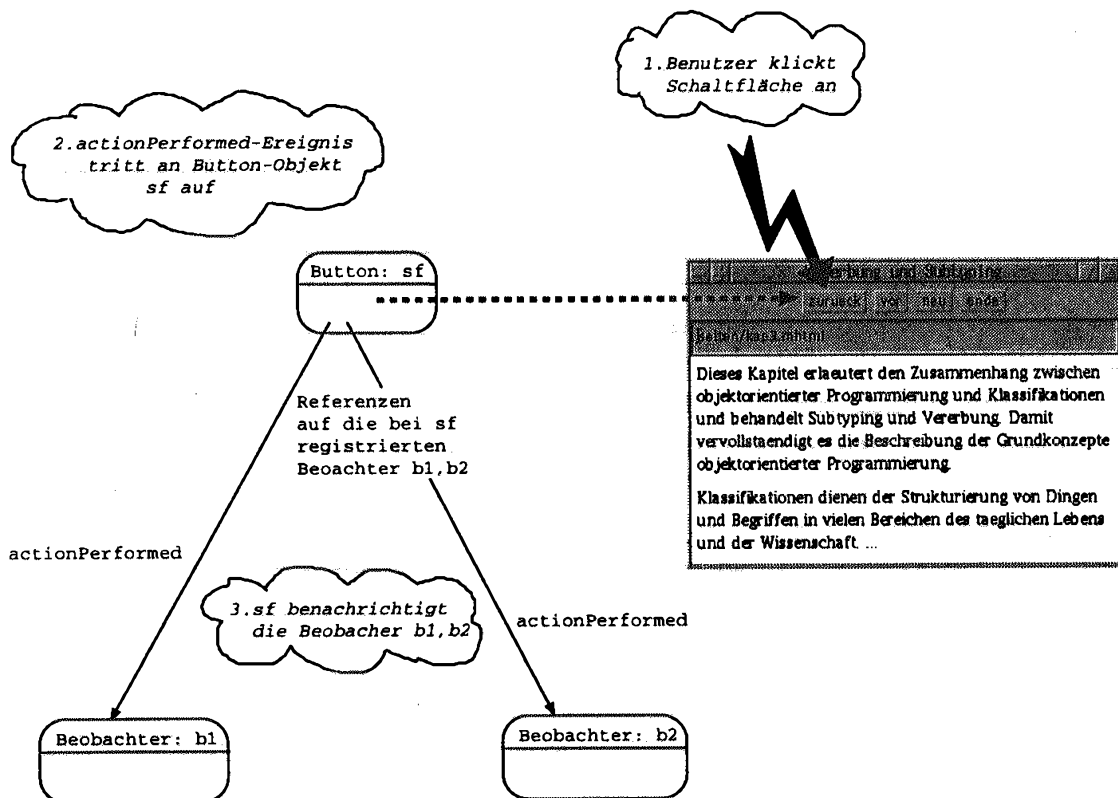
1.Benutzer klickt Schaltfläche an

2.actionPerformed-Ereignis tritt an Button-Objekt sf auf

Button: sf

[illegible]erbung und Subtyping

zurueck vor neu ende

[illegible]

Dieses Kapitel erlaeutert den Zusammenhang zwischen objektorientierter Programmierung und Klassifikationen und behandelt Subtyping und Vererbung. Damit vervollstaendigt es die Beschreibung der Grundkonzepte objektorientierter Programmierung.

Klassifikationen dienen der Strukturierung von Dingen und Begriffen in vielen Bereichen des taeglichen Lebens und der Wissenschaft. ...

Referenzen auf die bei sf registrierten Beoachter b1,b2

actionPerformed

3.sf benachrichtigt die Beobacher b1,b2

actionPerformed

Beobachter: b1

Beobachter: b2